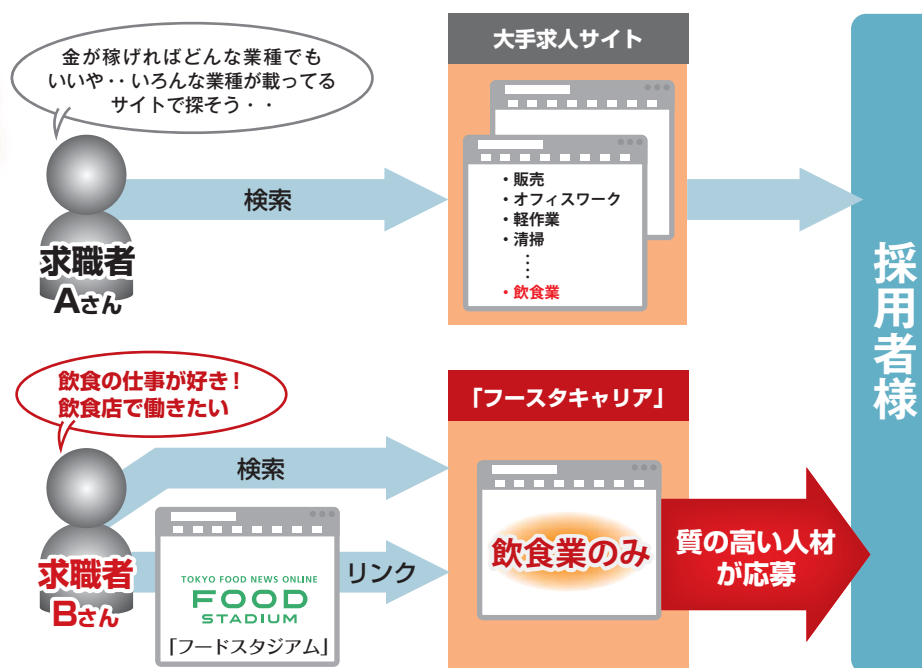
金が稼げればどんな業種でもいいや‥いろんな業種が載ってるサイトで探そう・・

大手求人サイト

検索

・販売
・オフィスワーク
・軽作業
・清掃
・飲食業

求職者
Aさん

採用者様

飲食の仕事が好き！
飲食店で働きたい

「フースタキャリア」

検索

飲食業のみ

質の高い人材が応募

求職者
Bさん

TOKYO FOOD NEWS ONLINE
FOOD
STADIUM
「フードスタジアム」

リンク